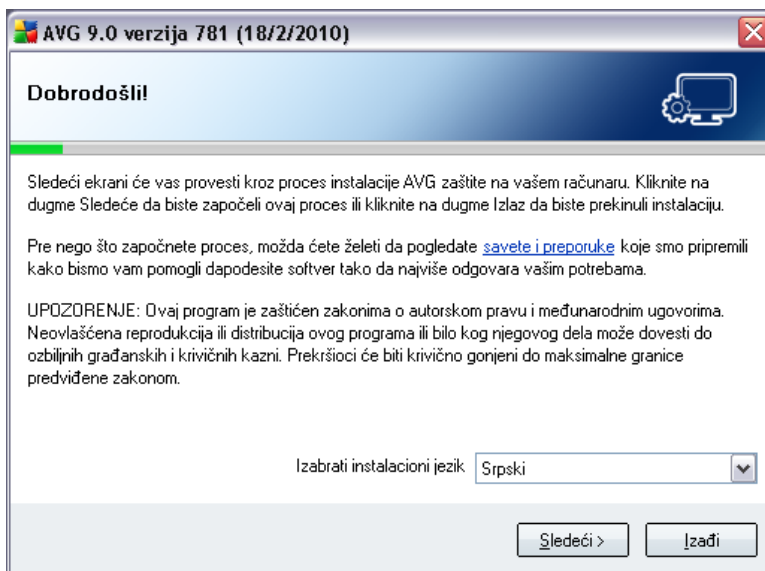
AVG 9.0 verzija 781 (18/2/2010)

Dobrodošli!

Sledeći ekrani će vas provesti kroz proces instalacije AVG zaštite na vašem računaru. Kliknite na dugme Sledeće da biste započeli ovaj proces ili kliknite na dugme Izlaz da biste prekinuli instalaciju.

Pre nego što započnete proces, možda ćete želeti da pogledate savete i preporuke koje smo pripremili kako bismo vam pomogli dapodesite softver tako da najviše odgovara vašim potrebama.

UPOZORENJE: Ovaj program je zaštićen zakonima o autorskom pravu i međunarodnim ugovorima. Neovlašćena reprodukcija ili distribucija ovog programa ili bilo kog njegovog dela može dovesti do ozbiljnih građanskih i krivičnih kazni. Prekršioci će biti krivično gonjeni do maksimalne granice predviđene zakonom.

Izabrati instalacioni jezik Srpski

Sledeći >
Izađi